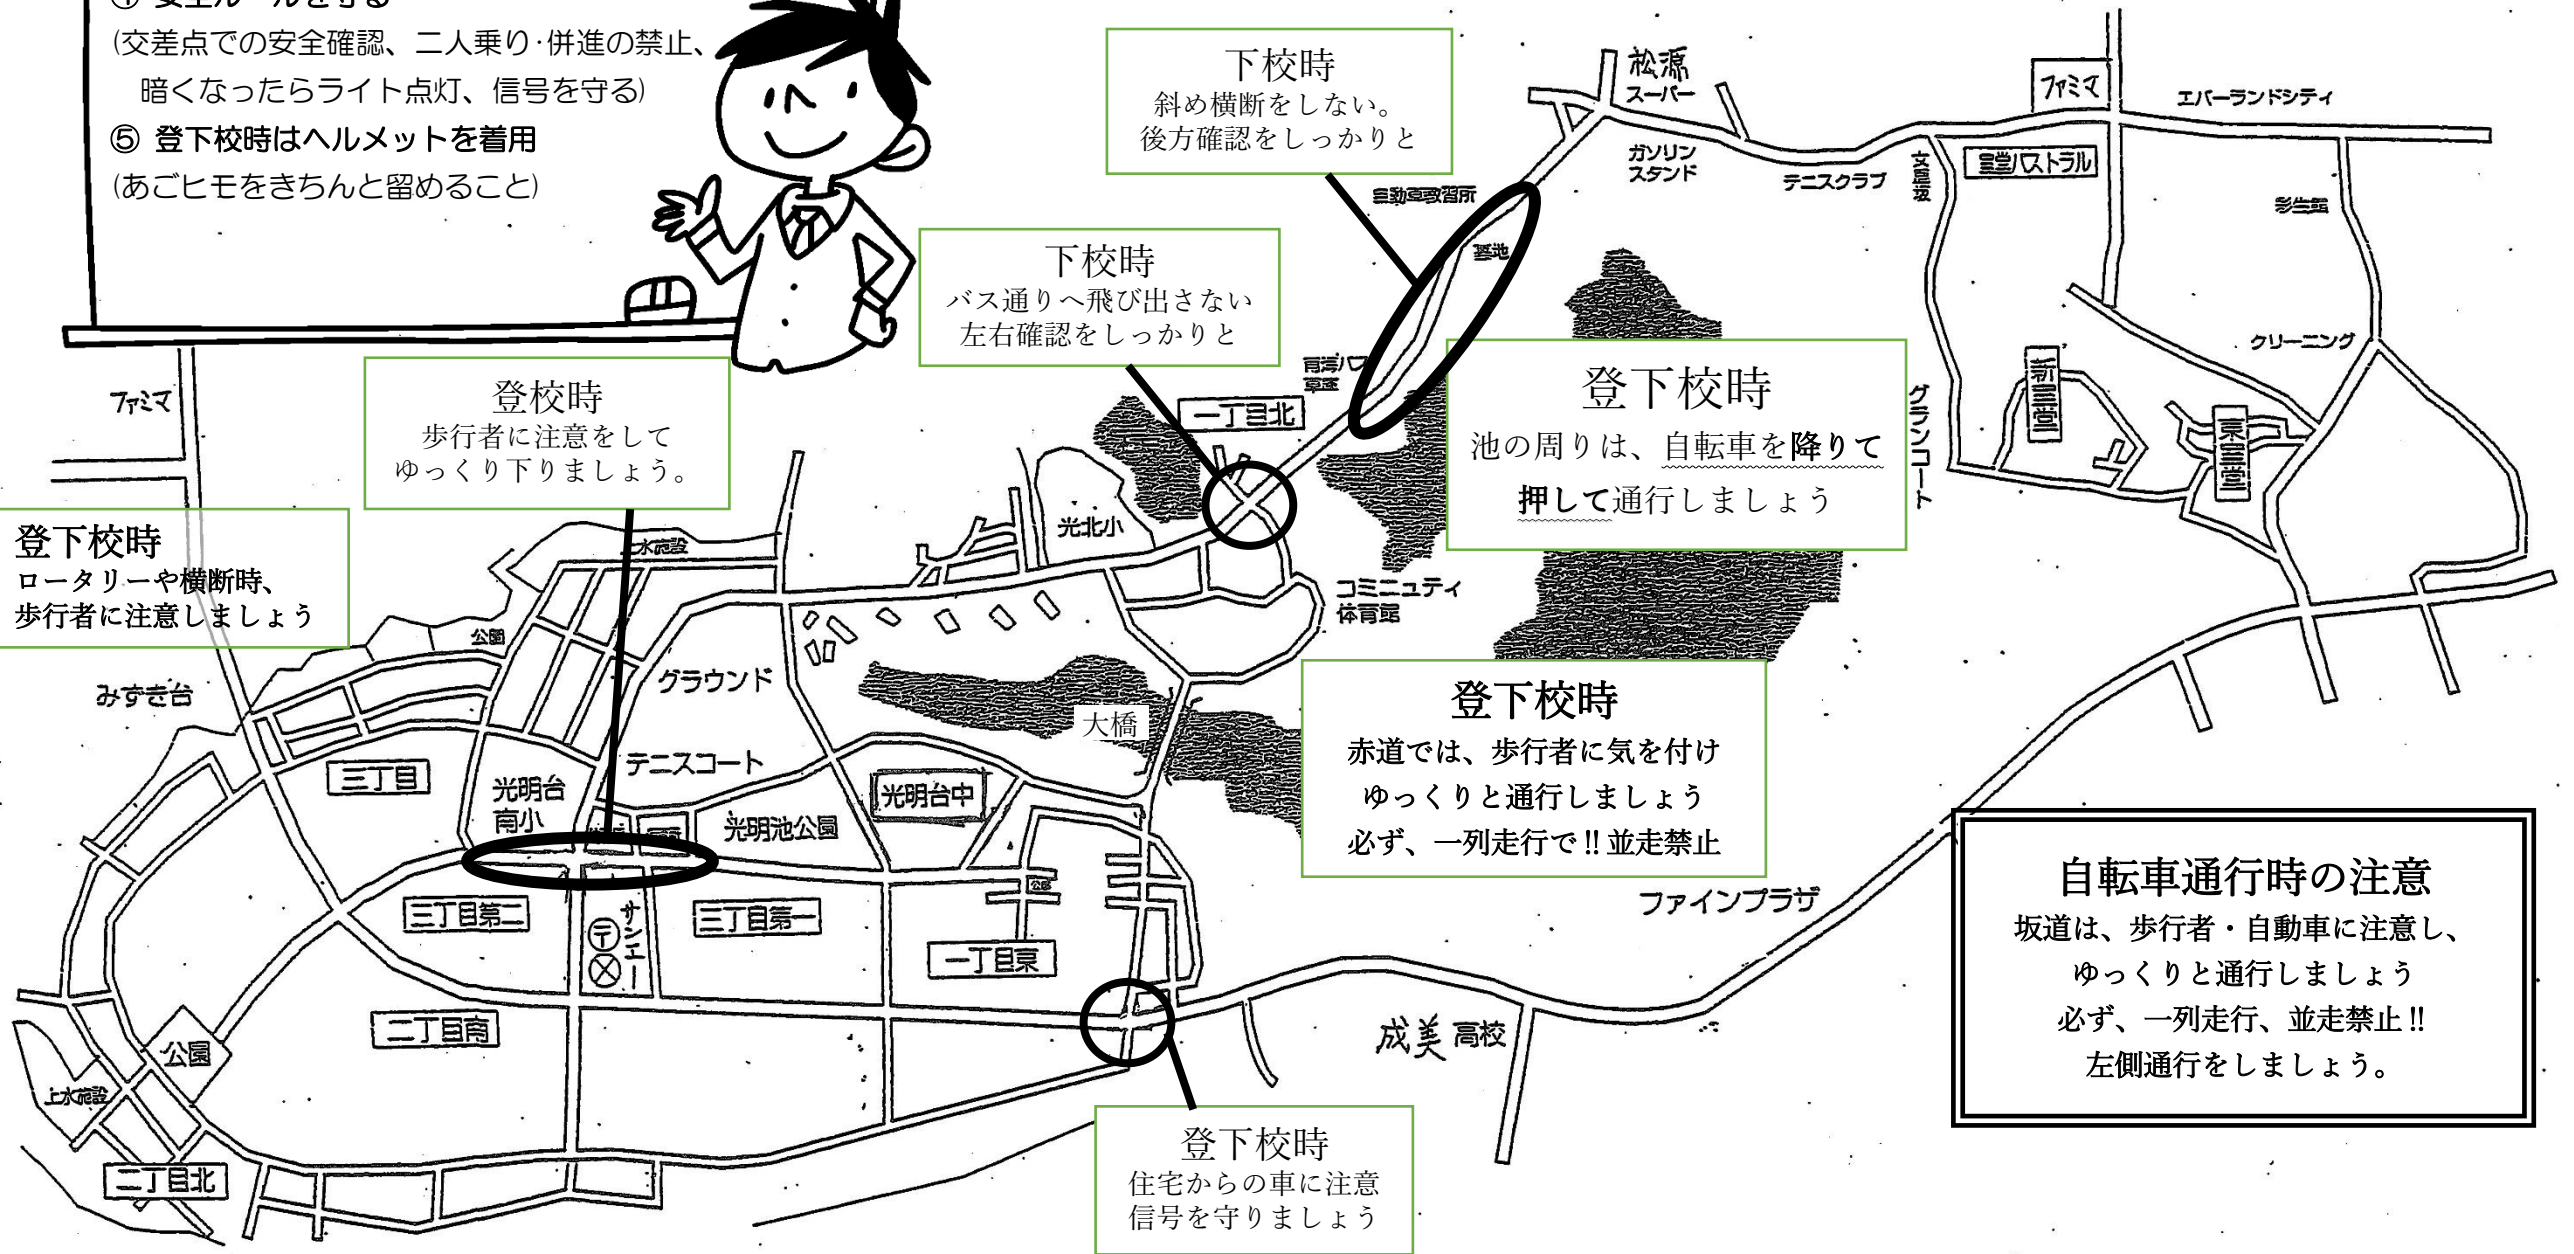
④ 安全ルールを守る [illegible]
(交差点での安全確認、二人乗り·併進の禁止、暗くなったらライト点灯、信号を守る)
⑤ 登下校時はヘルメットを着用
(あごヒモをきちんと留めること)

下校時
斜め横断をしない。
後方確認をしっかりと

松源スーパー
ファミマ
エバーランドシティ
ガソリンスタンド
自動車教習所
テニスクラブ
文目坂
皇学パストラル
彩生館
藻池

下校時
バス通りへ飛び出さない
左右確認をしっかりと

クリーニング
新三宮
東三宮
グランコート

ファミマ

登校時
歩行者に注意をして
ゆっくり下りましょう。

一丁目北
青少年ハウス

登下校時
池の周りは、自転車を降りて押して通行しましょう

登下校時
ロータリーや横断時、
歩行者に注意しましょう

上水施設
光北小
公園
コミュニティ体育館
みすき台
グラウンド
大橋

登下校時
赤道では、歩行者に気を付け
ゆっくりと通行しましょう
必ず、一列走行で!!並走禁止

テニスコート
三丁目
光明台南小
光明台中
光明池公園
ファインプラザ

自転車通行時の注意
坂道は、歩行者・自動車に注意し、
ゆっくりと通行しましょう
必ず、一列走行、並走禁止!!
左側通行をしましょう。

三丁目第二
サンシエー
三丁目第一
一丁目東
二丁目南
公園
上水施設
成美高校
二丁目北

登下校時
住宅からの車に注意
信号を守りましょう